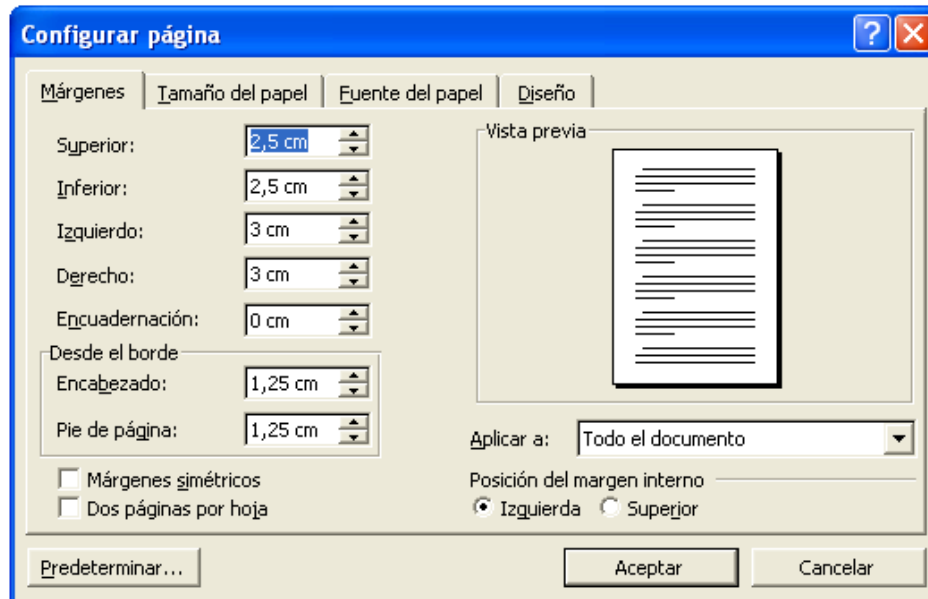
Configurar página

Márgenes | Tamaño del papel | Fuente del papel | Diseño

Superior: 2,5 cm
Inferior: 2,5 cm
Izquierdo: 3 cm
Derecho: 3 cm
Encuadernación: 0 cm

Desde el borde
Encabezado: 1,25 cm
Pie de página: 1,25 cm

Márgenes simétricos
Dos páginas por hoja

Vista previa

Aplicar a: Todo el documento

Posición del margen interno
Izquierda Superior

Predeterminar... Aceptar Cancelar